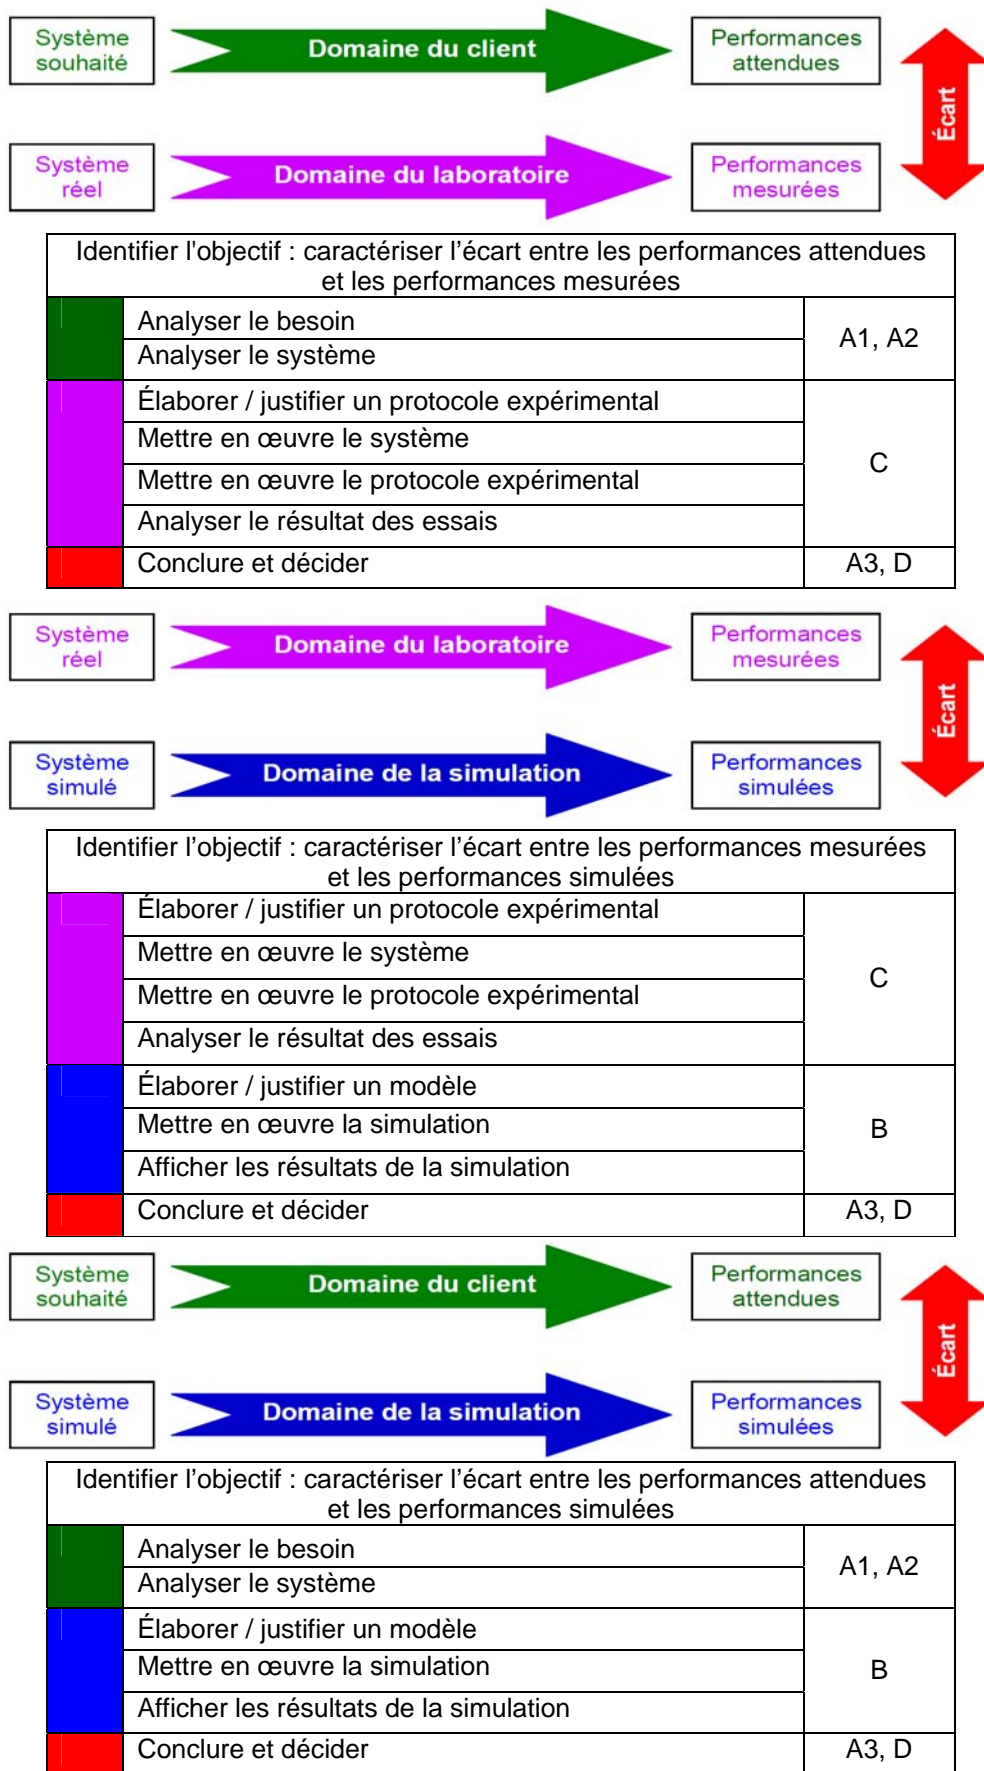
Système souhaité

Domaine du client

Performances attendues

Système réel

Domaine du laboratoire

Performances mesurées

Écart

| Identifier l'objectif : caractériser l'écart entre les performances attendues et les performances mesurées | | |
|---|---|---|
| | Analyser le besoin | A1, A2 |
| | Analyser le système | |
| | Élaborer / justifier un protocole expérimental | C |
| | Mettre en œuvre le système | |
| | Mettre en œuvre le protocole expérimental | |
| | Analyser le résultat des essais | |
| | Conclure et décider | A3, D |

Système réel

Domaine du laboratoire

Performances mesurées

Système simulé

Domaine de la simulation

Performances simulées

Écart

| Identifier l'objectif : caractériser l'écart entre les performances mesurées et les performances simulées | | |
|---|---|---|
| | Élaborer / justifier un protocole expérimental | C |
| | Mettre en œuvre le système | |
| | Mettre en œuvre le protocole expérimental | |
| | Analyser le résultat des essais | |
| | Élaborer / justifier un modèle | B |
| | Mettre en œuvre la simulation | |
| | Afficher les résultats de la simulation | |
| | Conclure et décider | A3, D |

Système souhaité

Domaine du client

Performances attendues

Système simulé

Domaine de la simulation

Performances simulées

Écart

| Identifier l'objectif : caractériser l'écart entre les performances attendues et les performances simulées | | |
|---|---|---|
| | Analyser le besoin | A1, A2 |
| | Analyser le système | |
| | Élaborer / justifier un modèle | B |
| | Mettre en œuvre la simulation | |
| | Afficher les résultats de la simulation | |
| | Conclure et décider | A3, D |